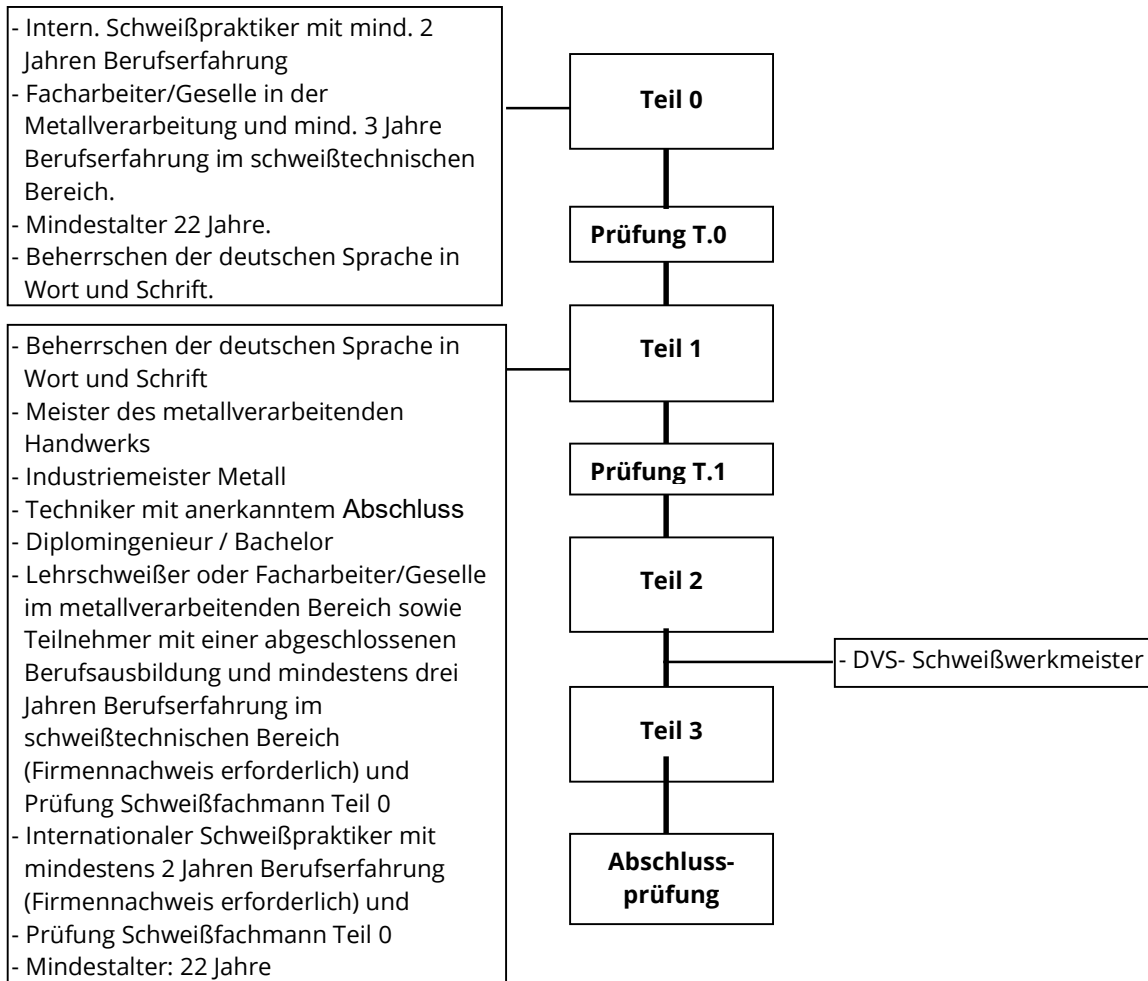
- Intern. Schweißpraktiker mit mind. 2 Jahren Berufserfahrung
- Facharbeiter/Geselle in der Metallverarbeitung und mind. 3 Jahre Berufserfahrung im schweißtechnischen Bereich.
- Mindestalter 22 Jahre.
- Beherrschen der deutschen Sprache in Wort und Schrift.

Teil 0

Prüfung T.0

- Beherrschen der deutschen Sprache in Wort und Schrift
- Meister des metallverarbeitenden Handwerks
- Industriemeister Metall
- Techniker mit anerkanntem Abschluss
- Diplomingenieur / Bachelor
- Lehrschweißer oder Facharbeiter/Geselle im metallverarbeitenden Bereich sowie Teilnehmer mit einer abgeschlossenen Berufsausbildung und mindestens drei Jahren Berufserfahrung im schweißtechnischen Bereich (Firmennachweis erforderlich) und Prüfung Schweißfachmann Teil 0
- Internationaler Schweißpraktiker mit mindestens 2 Jahren Berufserfahrung (Firmennachweis erforderlich) und
- Prüfung Schweißfachmann Teil 0
- Mindestalter: 22 Jahre

Teil 1

Prüfung T.1

Teil 2

- DVS- Schweißwerkmeister

Teil 3

Abschlussprüfung